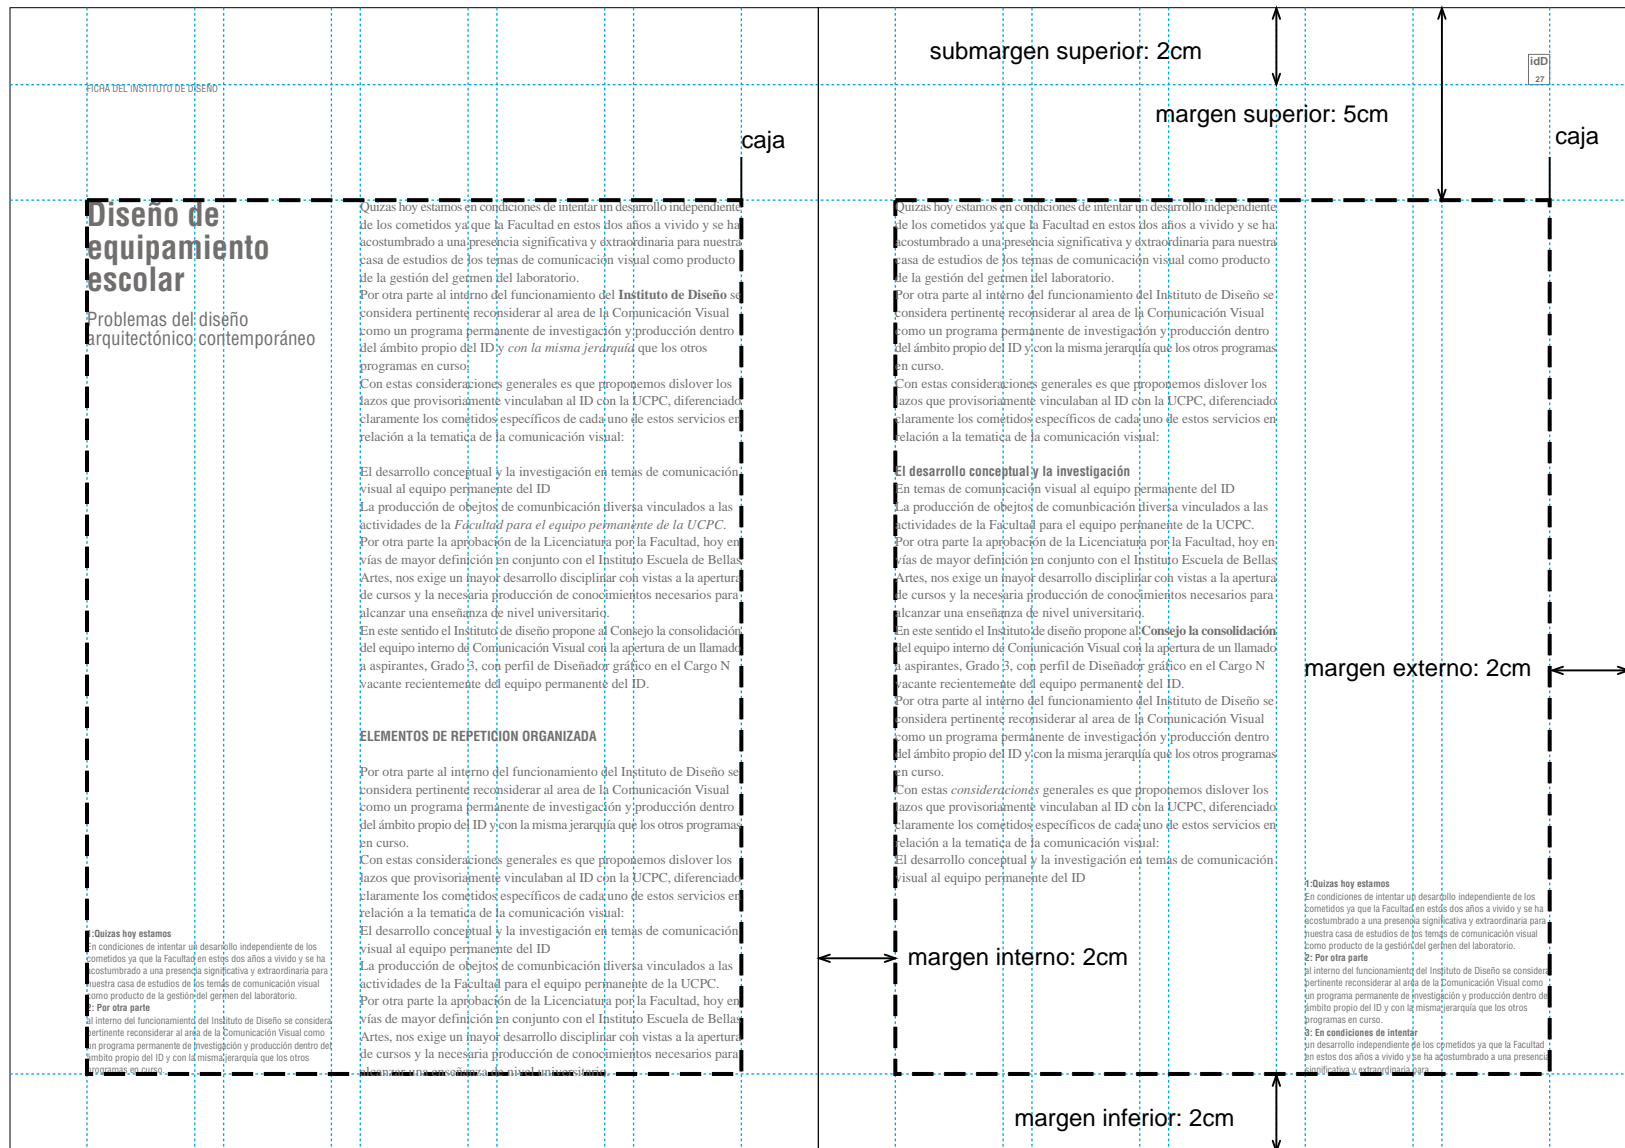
FICHA DEL INSTITUTO DE DISEÑO

caja

Diseño de equipamiento escolar

Problemas del diseño arquitectónico contemporáneo

Quizas hoy estamos en condiciones de intentar un desarrollo independiente de los cometidos ya que la Facultad en estos dos años a vivido y se ha acostumbrado a una presencia significativa y extraordinaria para nuestra casa de estudios de los temas de comunicación visual como producto de la gestión del germen del laboratorio.
Por otra parte al interno del funcionamiento del **Instituto de Diseño** se considera pertinente reconsiderar al area de la Comunicación Visual como un programa permanente de investigación y producción dentro del ámbito propio del ID y *con la misma jerarquía* que los otros programas en curso.
Con estas consideraciones generales es que proponemos dislover los lazos que provisoriamente vinculaban al ID con la UCPC, diferenciado claramente los cometidos específicos de cada uno de estos servicios en relación a la tematica de la comunicación visual:

El desarrollo conceptual y la investigación en temas de comunicación visual al equipo permanente del ID
La producción de obejtos de comunbicación diversa vinculados a las actividades de la *Facultad para el equipo permanente de la UCPC*.
Por otra parte la aprobación de la Licenciatura por la Facultad, hoy en vías de mayor definición en conjunto con el Instituto Escuela de Bellas Artes, nos exige un mayor desarrollo disciplinar con vistas a la apertura de cursos y la necesaria producción de conocimientos necesarios para alcanzar una enseñanza de nivel universitario.
En este sentido el Instituto de diseño propone al Consejo la consolidación del equipo interno de Comunicación Visual con la apertura de un llamado a aspirantes, Grado 3, con perfil de Diseñador gráfico en el Cargo N vacante recientemente del equipo permanente del ID.

ELEMENTOS DE REPETICION ORGANIZADA

Por otra parte al interno del funcionamiento del Instituto de Diseño se considera pertinente reconsiderar al area de la Comunicación Visual como un programa permanente de investigación y producción dentro del ámbito propio del ID y con la misma jerarquía que los otros programas en curso.
Con estas consideraciones generales es que proponemos dislover los lazos que provisoriamente vinculaban al ID con la UCPC, diferenciado claramente los cometidos específicos de cada uno de estos servicios en relación a la tematica de la comunicación visual:
El desarrollo conceptual y la investigación en temas de comunicación visual al equipo permanente del ID
La producción de obejtos de comunbicación diversa vinculados a las actividades de la Facultad para el equipo permanente de la UCPC.
Por otra parte la aprobación de la Licenciatura por la Facultad, hoy en vías de mayor definición en conjunto con el Instituto Escuela de Bellas Artes, nos exige un mayor desarrollo disciplinar con vistas a la apertura de cursos y la necesaria producción de conocimientos necesarios para alcanzar una enseñanza de nivel universitario.

1:Quizas hoy estamos
En condiciones de intentar un desarrollo independiente de los cometidos ya que la Facultad en estos dos años a vivido y se ha acostumbrado a una presencia significativa y extraordinaria para nuestra casa de estudios de los temas de comunicación visual como producto de la gestión del germen del laboratorio.
2: Por otra parte
al interno del funcionamiento del Instituto de Diseño se considera pertinente reconsiderar al area de la Comunicación Visual como un programa permanente de investigación y producción dentro del ámbito propio del ID y con la misma jerarquía que los otros programas en curso.

submargen superior: 2cm

idD
27

margen superior: 5cm

caja

Quizas hoy estamos en condiciones de intentar un desarrollo independiente de los cometidos ya que la Facultad en estos dos años a vivido y se ha acostumbrado a una presencia significativa y extraordinaria para nuestra casa de estudios de los temas de comunicación visual como producto de la gestión del germen del laboratorio.
Por otra parte al interno del funcionamiento del Instituto de Diseño se considera pertinente reconsiderar al area de la Comunicación Visual como un programa permanente de investigación y producción dentro del ámbito propio del ID y con la misma jerarquía que los otros programas en curso.
Con estas consideraciones generales es que proponemos dislover los lazos que provisoriamente vinculaban al ID con la UCPC, diferenciado claramente los cometidos específicos de cada uno de estos servicios en relación a la tematica de la comunicación visual:

**El desarrollo conceptual y la investigación**
En temas de comunicación visual al equipo permanente del ID
La producción de obejtos de comunbicación diversa vinculados a las actividades de la Facultad para el equipo permanente de la UCPC.
Por otra parte la aprobación de la Licenciatura por la Facultad, hoy en vías de mayor definición en conjunto con el Instituto Escuela de Bellas Artes, nos exige un mayor desarrollo disciplinar con vistas a la apertura de cursos y la necesaria producción de conocimientos necesarios para alcanzar una enseñanza de nivel universitario.
En este sentido el Instituto de diseño propone al **Consejo la consolidación** del equipo interno de Comunicación Visual con la apertura de un llamado a aspirantes, Grado 3, con perfil de Diseñador gráfico en el Cargo N vacante recientemente del equipo permanente del ID.
Por otra parte al interno del funcionamiento del Instituto de Diseño se considera pertinente reconsiderar al area de la Comunicación Visual como un programa permanente de investigación y producción dentro del ámbito propio del ID y con la misma jerarquía que los otros programas en curso.
Con estas *consideraciones* generales es que proponemos dislover los lazos que provisoriamente vinculaban al ID con la UCPC, diferenciado claramente los cometidos específicos de cada uno de estos servicios en relación a la tematica de la comunicación visual:
El desarrollo conceptual y la investigación en temas de comunicación visual al equipo permanente del ID

margen externo: 2cm

1:Quizas hoy estamos
En condiciones de intentar un desarrollo independiente de los cometidos ya que la Facultad en estos dos años a vivido y se ha acostumbrado a una presencia significativa y extraordinaria para nuestra casa de estudios de los temas de comunicación visual como producto de la gestión del germen del laboratorio.
2: Por otra parte
al interno del funcionamiento del Instituto de Diseño se considera pertinente reconsiderar al area de la Comunicación Visual como un programa permanente de investigación y producción dentro del ámbito propio del ID y con la misma jerarquía que los otros programas en curso.
3: En condiciones de intentar
un desarrollo independiente de los cometidos ya que la Facultad en estos dos años a vivido y se ha acostumbrado a una presencia significativa y extraordinaria para.

margen interno: 2cm

margen inferior: 2cm